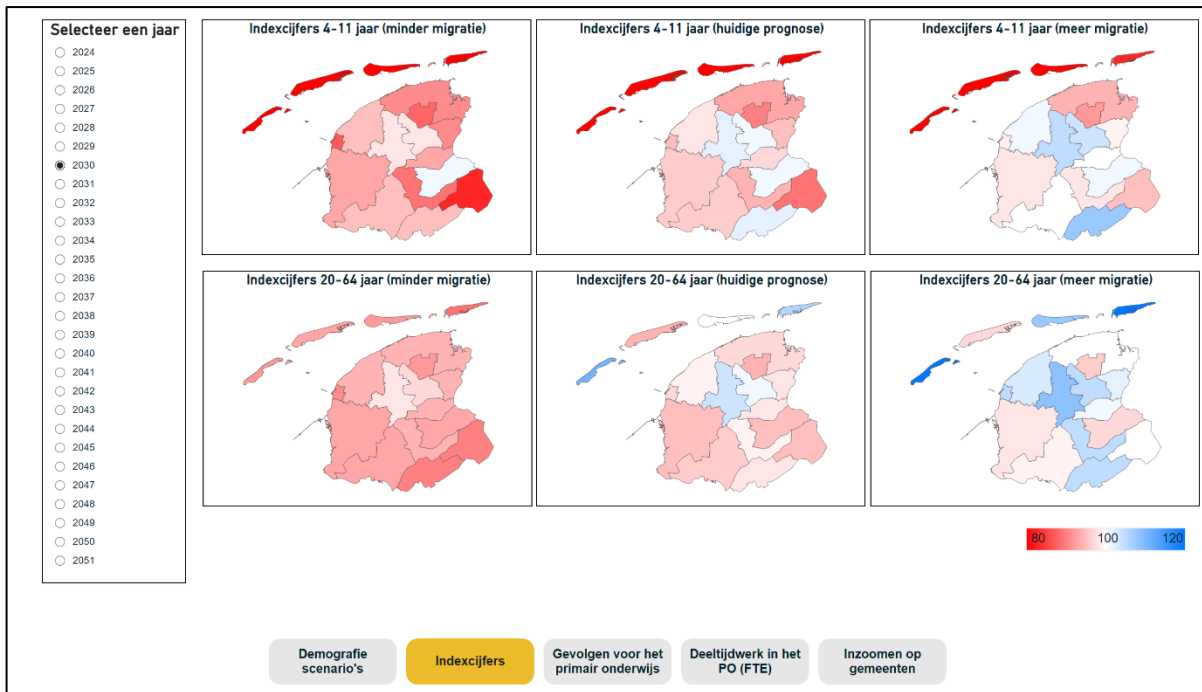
Selecteer een jaar
2024
2025
2026
2027
2028
2029
2030
2031
2032
2033
2034
2035
2036
2037
2038
2039
2040
2041
2042
2043
2044
2045
2046
2047
2048
2049
2050
2051

Indexcijfers 4-11 jaar (minder migratie)

Indexcijfers 4-11 jaar (huidige prognose)

Indexcijfers 4-11 jaar (meer migratie)

Indexcijfers 20-64 jaar (minder migratie)

Indexcijfers 20-64 jaar (huidige prognose)

Indexcijfers 20-64 jaar (meer migratie)

80 100 120

Demografie scenario's

Indexcijfers

Gevolgen voor het primair onderwijs

Deeltijdwerk in het PO (FTE)

Inzoomen op gemeenten